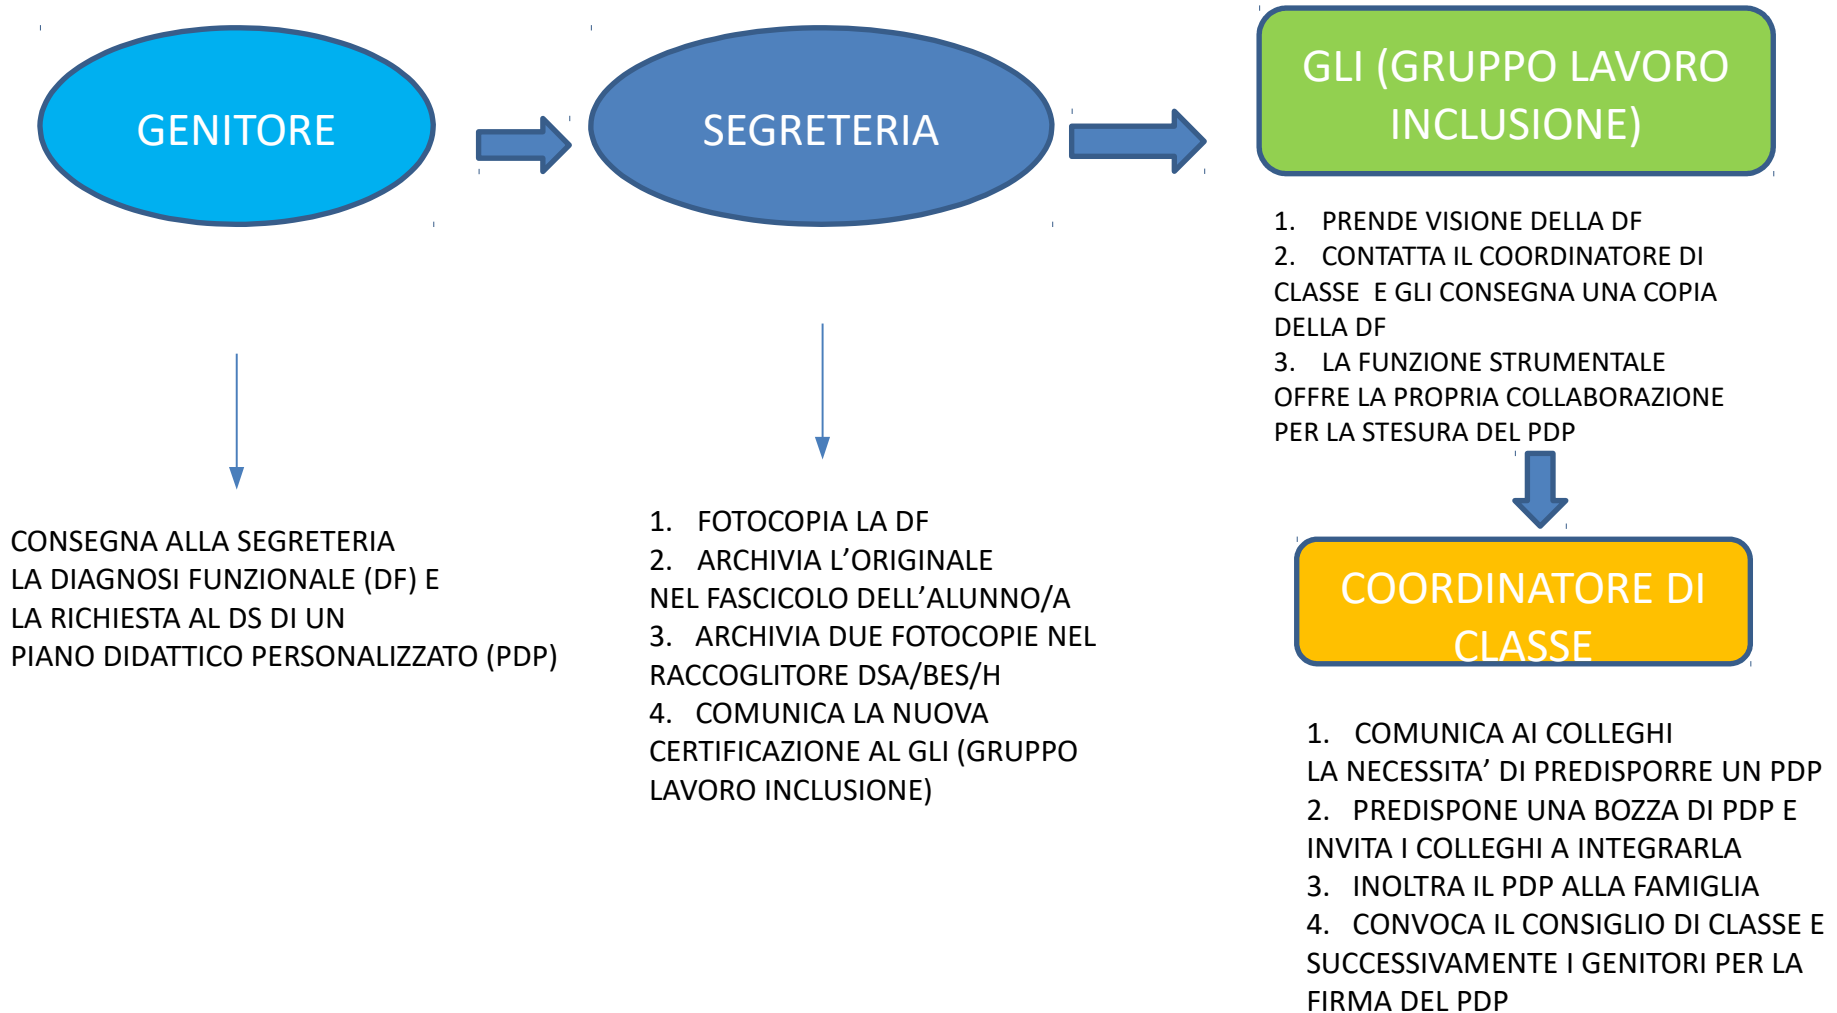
GENITORE

SEGRETERIA

GLI (GRUPPO LAVORO INCLUSIONE)

1. PRENDE VISIONE DELLA DF
2. CONTATTA IL COORDINATORE DI CLASSE E GLI CONSEGNA UNA COPIA DELLA DF
3. LA FUNZIONE STRUMENTALE OFFRE LA PROPRIA COLLABORAZIONE PER LA STESURA DEL PDP

CONSEGNA ALLA SEGRETERIA
LA DIAGNOSI FUNZIONALE (DF) E
LA RICHIESTA AL DS DI UN
PIANO DIDATTICO PERSONALIZZATO (PDP)

1. FOTOCOPIA LA DF
2. ARCHIVIA L'ORIGINALE NEL FASCICOLO DELL'ALUNNO/A
3. ARCHIVIA DUE FOTOCOPIE NEL RACCOGLITORE DSA/BES/H
4. COMUNICA LA NUOVA CERTIFICAZIONE AL GLI (GRUPPO LAVORO INCLUSIONE)

COORDINATORE DI CLASSE

1. COMUNICA AI COLLEGHI LA NECESSITA' DI PREDISPORRE UN PDP
2. PREDISPONE UNA BOZZA DI PDP E INVITA I COLLEGHI A INTEGRARLA
3. INOLTRA IL PDP ALLA FAMIGLIA
4. CONVOCA IL CONSIGLIO DI CLASSE E SUCCESSIVAMENTE I GENITORI PER LA FIRMA DEL PDP